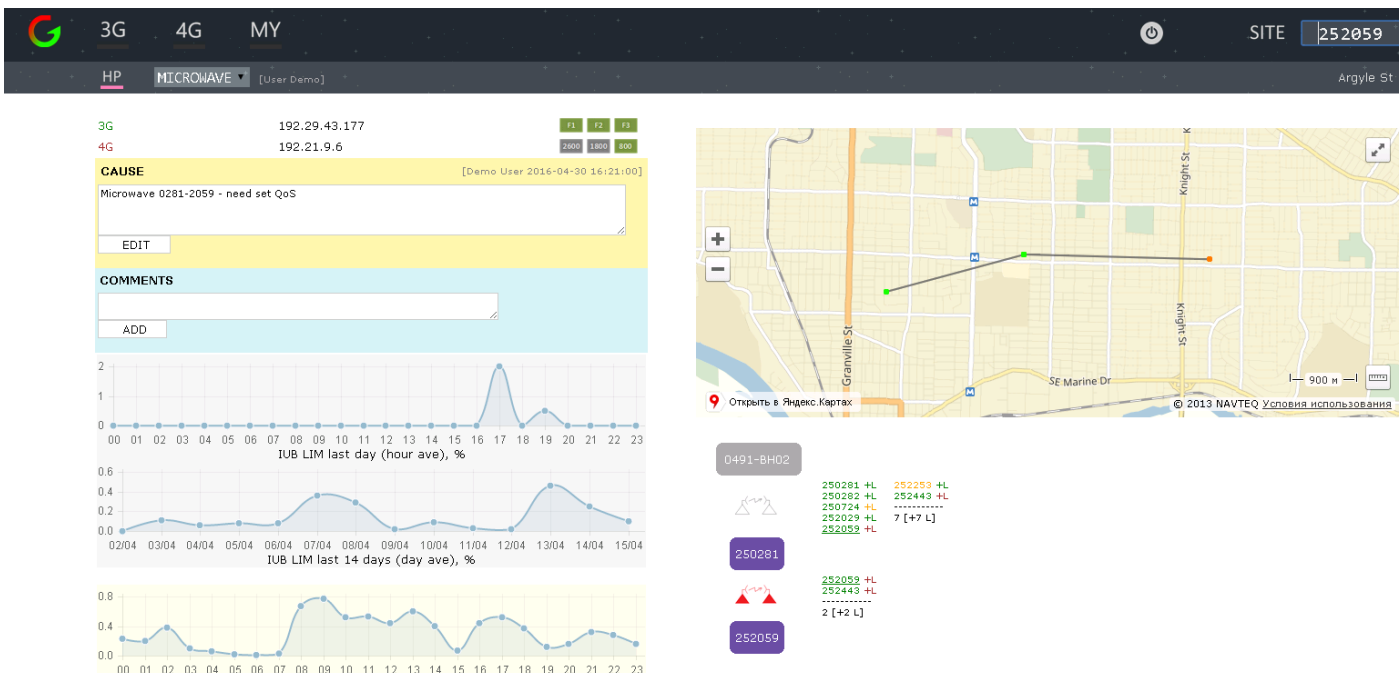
3G 4G MY

SITE 252059

HP MICROWAVE [User Demo]

Argyle St

| | | |
|---|---|---|
| 3G | 192.29.43.177 | F1 F2 F3 |
| 4G | 192.21.9.6 | 2600 1800 800 |

CAUSE [Demo User 2016-04-30 16:21:00]

Microwave 0281-2059 - need set QoS

EDIT

COMMENTS

ADD

2
1
0
00 01 02 03 04 05 06 07 08 09 10 11 12 13 14 15 16 17 18 19 20 21 22 23
IUB LIM last day (hour ave), %

0.6
0.4
0.2
0.0
02/04 03/04 04/04 05/04 06/04 07/04 08/04 09/04 10/04 11/04 12/04 13/04 14/04 15/04
IUB LIM last 14 days (day ave), %

0.8
0.4
0.0
00 01 02 03 04 05 06 07 08 09 10 11 12 13 14 15 16 17 18 19 20 21 22 23

Knight St
Granville St
SE Marine Dr
900 м
Открыть в Яндекс.Картах
© 2013 NAVTEQ Условия использования

0491-BH02

250281 +L
250282 +L
250724 +L
252029 +L
252059 +L

252253 +L
252443 +L
-----------
7 [+7 L]

250281

252059 +L
252443 +L
-----------
2 [+2 L]

252059